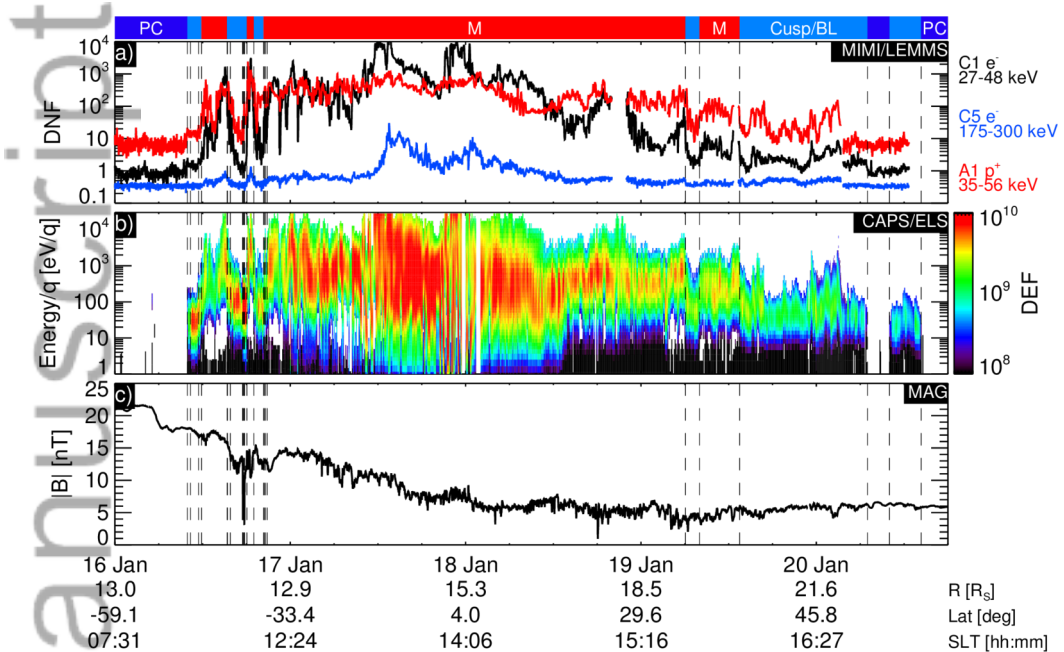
anuscript

PC M M Cusp/BL PC

a) MIMI/LEMMS

DNF

$10^4$ $10^3$ $10^2$ 10 1 0.1

C1 $e^-$ 27-48 keV

C5 $e^-$ 175-300 keV

A1 $p^+$ 35-56 keV

b) CAPS/ELS

Energy/q [eV/q]

$10^4$ $10^3$ 100 10 1

$10^{10}$ $10^9$ $10^8$ DEF

c) MAG

|B| [nT]

25 20 15 10 5 0

16 Jan 17 Jan 18 Jan 19 Jan 20 Jan

13.0 12.9 15.3 18.5 21.6 R [$R_S$]

-59.1 -33.4 4.0 29.6 45.8 Lat [deg]

07:31 12:24 14:06 15:16 16:27 SLT [hh:mm]